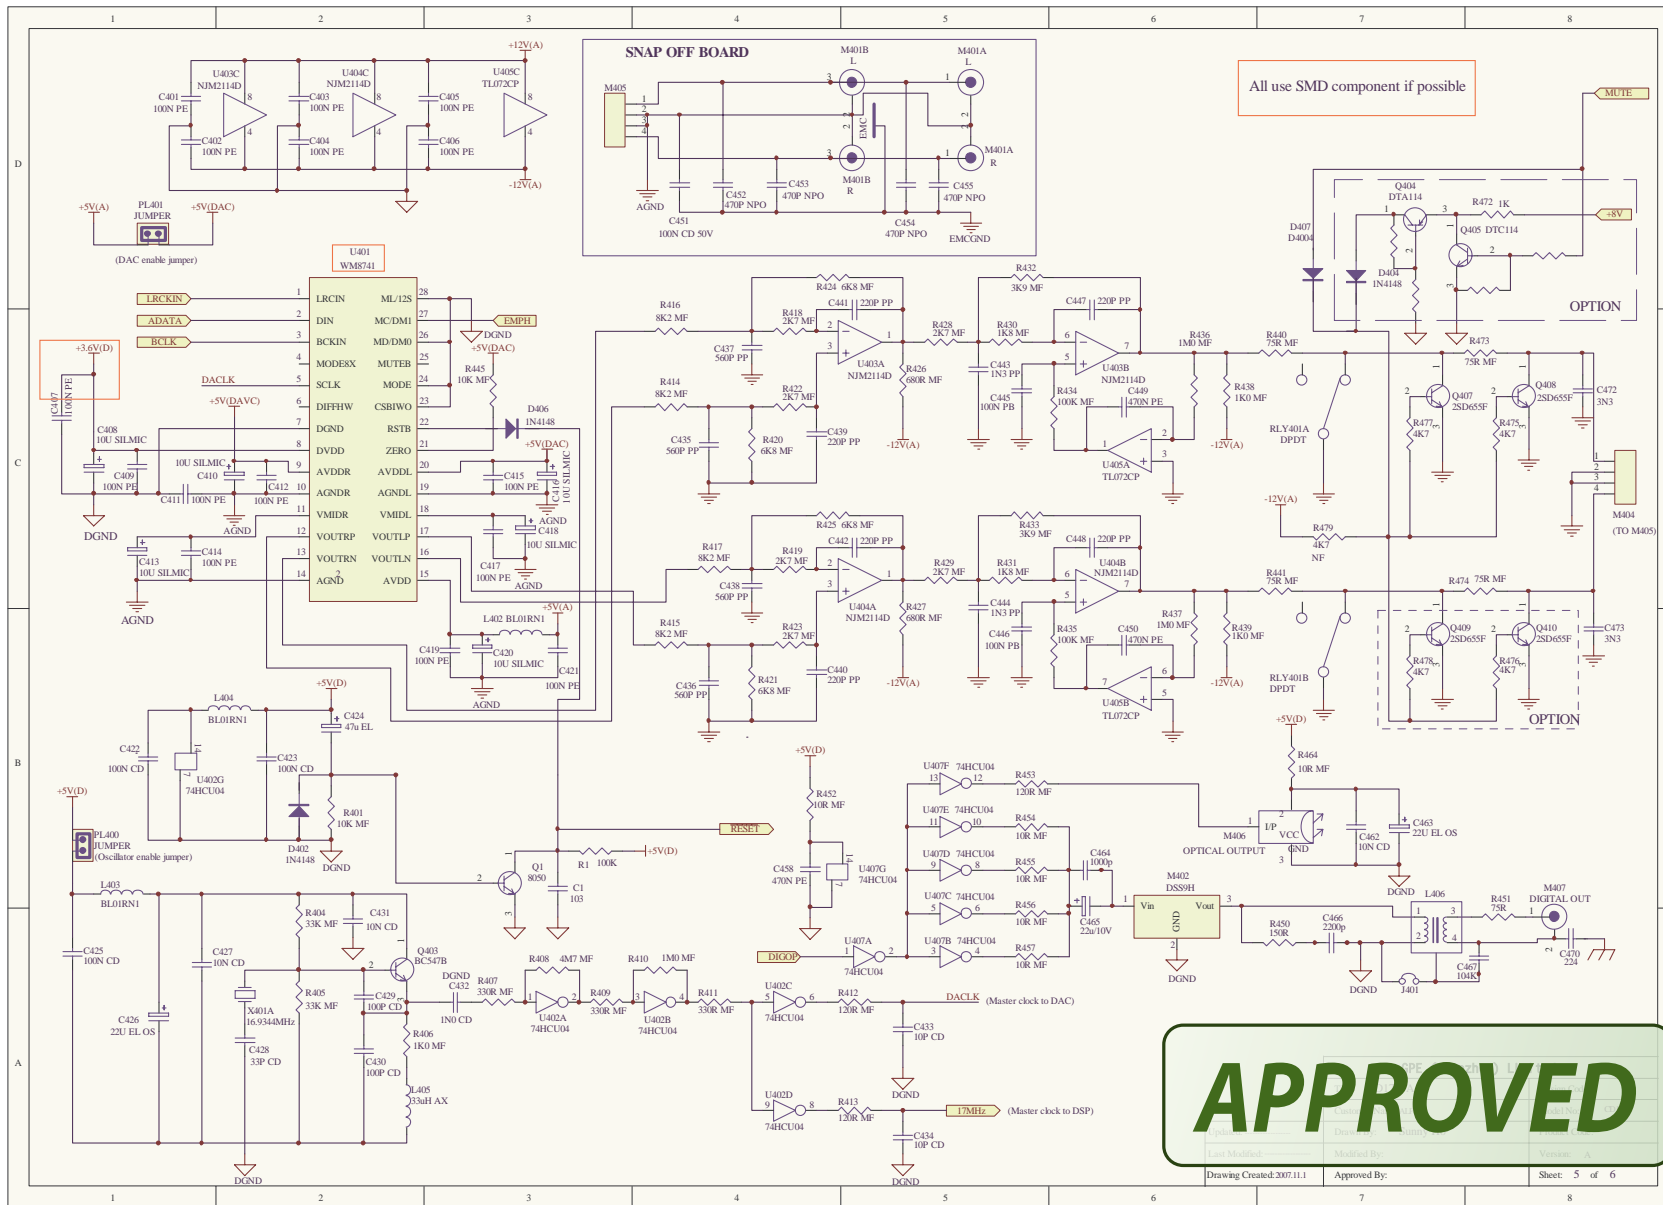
1 2 3 4 5 6 7 8

SNAP OFF BOARD

All use SMD component if possible

MUTE

U403C NJM2114D
U404C NJM2114D
U405C TL072CP
+12V(A)
-12V(A)
C401 100N PE
C402 100N PE
C403 100N PE
C404 100N PE
C405 100N PE
C406 100N PE

M405
M401B L
M401A L
M401B R
M401A R
EMC
AGND
C451 100N CD 50V
C452 470P NPO
C453 470P NPO
C454 470P NPO
C455 470P NPO
EMCGND

+5V(A)
PL401 JUMPER
+5V(DAC)
(DAC enable jumper)

U401 WM8741
LRCKIN
ADATA
BCLK
DACLK
LRCIN ML/I2S
DIN MC/DM1
BCKIN MD/DM0
MODE8X MUTEB
SCLK MODE
DIFFHW CSBIWO
DGND RSTB
DVDD ZERO
AVDDR AVDDL
AGNDR AGNDL
VMIDR VMIDL
VOUTRP VOUTLP
VOUTRN VOUTLN
AGND AVDD
EMPH
DGND
+5V(DAC)
R445 10K MF
D406 1N4148
+3.6V(D)
C407 100N PE
C408 10U SILMIC
+5V(DAVC)
C409 100N PE
10U SILMIC
C410
C411 100N PE
C412 100N PE
DGND
AGND
C413 10U SILMIC
C414 100N PE
AGND
C415 100N PE
C416 10U SILMIC
C418 10U SILMIC
C417 100N PE
AGND
+5V(A)
L402 BL01RN1
C419 100N PE
C420 10U SILMIC
C421 100N PE
AGND

R416 8K2 MF
R424 6K8 MF
R418 2K7 MF
C441 220P PP
C437 560P PP
U403A NJM2114D
R426 680R MF
R414 8K2 MF
R422 2K7 MF
C435 560P PP
R420 6K8 MF
C439 220P PP
-12V(A)
R432 3K9 MF
C447 220P PP
R428 2K7 MF
R430 1K8 MF
C443 1N3 PP
C445 100N PB
U403B NJM2114D
R434 100K MF
C449 470N PE
U405A TL072CP
R436 1M0 MF
R440 75R MF
R438 1K0 MF
-12V(A)
RLY401A DPDT
D407 D4004
Q404 DTA114
R472 1K
+8V
Q405 DTC114
D404 1N4148
OPTION
R473 75R MF
Q407 2SD655F
Q408 2SD655F
R477 4K7
R475 4K7
C472 3N3
-12V(A)
R479 4K7 NF
M404 (TO M405)

R425 6K8 MF
R417 8K2 MF
R419 2K7 MF
C442 220P PP
C438 560P PP
U404A NJM2114D
R427 680R MF
R415 8K2 MF
R423 2K7 MF
C436 560P PP
R421 6K8 MF
C440 220P PP
-12V(A)
R433 3K9 MF
C448 220P PP
R429 2K7 MF
R431 1K8 MF
C444 1N3 PP
C446 100N PB
U404B NJM2114D
R435 100K MF
C450 470N PE
R437 1M0 MF
U405B TL072CP
R441 75R MF
R439 1K0 MF
-12V(A)
RLY401B DPDT
R474 75R MF
Q409 2SD655F
Q410 2SD655F
R478 4K7
R476 4K7
C473 3N3
OPTION

+5V(D)
L404 BL01RN1
C422 100N CD
U402G 74HCU04
C423 100N CD
C424 47u EL
R401 10K MF
D402 1N4148
DGND
+5V(D)
PL400 JUMPER (Oscillator enable jumper)
RESET
Q1 8050
R1 100K
+5V(D)
C1 103
L403 BL01RN1
C425 100N CD
C426 22U EL OS
C427 10N CD
X401A 16.9344MHz
C428 33P CD
R404 33K MF
C431 10N CD
R405 33K MF
Q403 BC547B
C429 100P CD
C430 100P CD
R406 1K0 MF
L405 33uH AX
DGND
DGND
C432 1N0 CD
R407 330R MF
R408 4M7 MF
U402A 74HCU04
R409 330R MF
R410 1M0 MF
U402B 74HCU04
R411 330R MF
U402C 74HCU04
R412 120R MF
DACLK (Master clock to DAC)
C433 10P CD
DGND
U402D 74HCU04
R413 120R MF
17MHz (Master clock to DSP)
C434 10P CD
DGND

+5V(D)
R452 10R MF
C458 470N PE
U407G 74HCU04
U407F 74HCU04
R453 120R MF
U407E 74HCU04
R454 10R MF
U407D 74HCU04
R455 10R MF
U407C 74HCU04
R456 10R MF
U407B 74HCU04
R457 10R MF
U407A 74HCU04
DIGOP
C464 1000p
C465 22u/10V
M402 DSS9H
Vin Vout GND
DGND
M406 OPTICAL OUTPUT
I/P VCC GND
+5V(D)
R464 10R MF
C462 10N CD
C463 22U EL OS
DGND
L406
R450 150R
C466 2200p
R451 75R
M407 DIGITAL OUT
C467 104K
J401
C470 224
DGND

APPROVED

Drawing Created: 2007.11.1
Approved By:
Sheet: 5 of 6